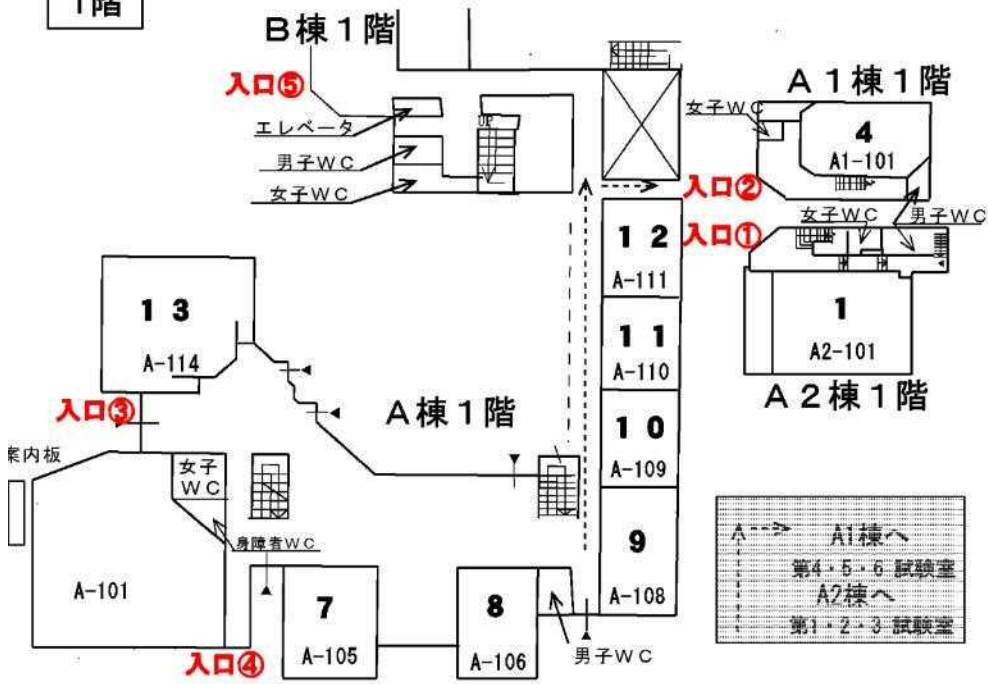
1階

B棟１階

入口⑤

エレベータ

男子ＷＣ

女子ＷＣ

UP

Ａ１棟１階

女子ＷＣ

4
A1-101

入口②

入口①

女子ＷＣ

男子ＷＣ

1
A2-101

Ａ２棟１階

１２
A-111

１１
A-110

１０
A-109

9
A-108

１３
A-114

入口③

Ａ棟１階

案内板

女子
ＷＣ

身障者ＷＣ

A-101

7
A-105

8
A-106

男子ＷＣ

入口④

A1棟へ
第4・5・6 試験室
A2棟へ
第1・2・3 試験室